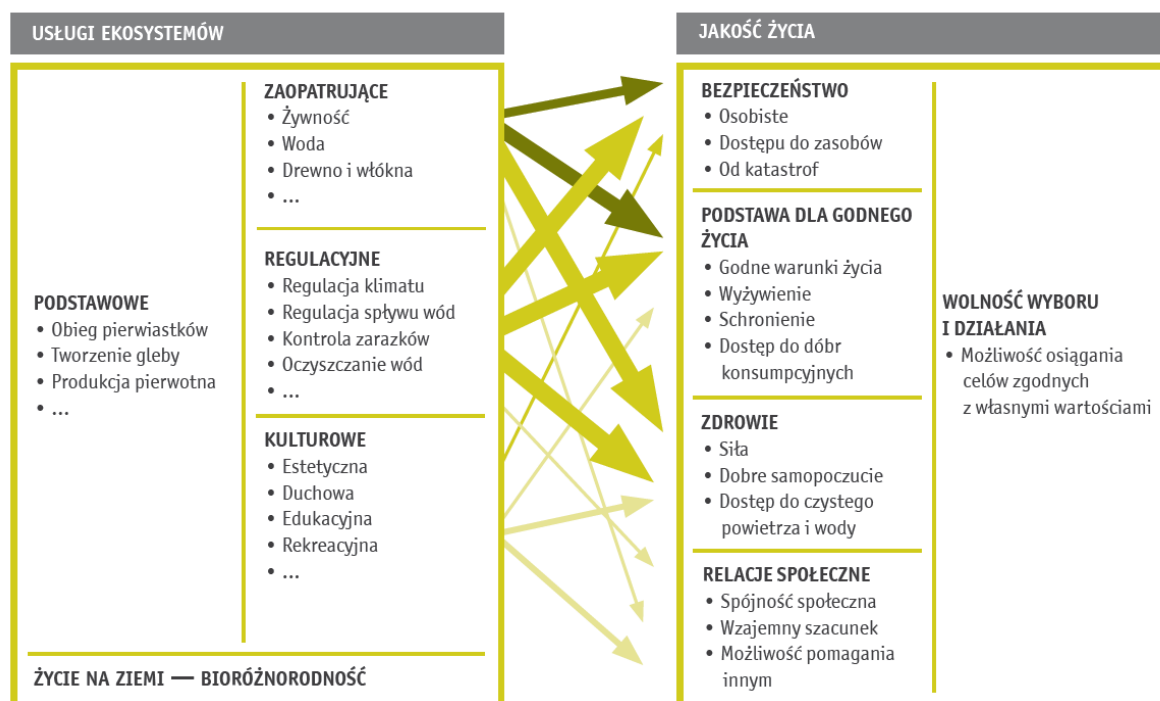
USŁUGI EKOSYSTEMÓW

PODSTAWOWE
• Obieg pierwiastków
• Tworzenie gleby
• Produkcja pierwotna
• …

ZAOPATRUJĄCE
• Żywność
• Woda
• Drewno i włókna
• …

REGULACYJNE
• Regulacja klimatu
• Regulacja spływu wód
• Kontrola zarazków
• Oczyszczanie wód
• …

KULTUROWE
• Estetyczna
• Duchowa
• Edukacyjna
• Rekreacyjna
• …

ŻYCIE NA ZIEMI — BIORÓŻNORODNOŚĆ

JAKOŚĆ ŻYCIA

BEZPIECZEŃSTWO
• Osobiste
• Dostępu do zasobów
• Od katastrof

PODSTAWA DLA GODNEGO ŻYCIA
• Godne warunki życia
• Wyżywienie
• Schronienie
• Dostęp do dóbr konsumpcyjnych

ZDROWIE
• Siła
• Dobre samopoczucie
• Dostęp do czystego powietrza i wody

RELACJE SPOŁECZNE
• Spójność społeczna
• Wzajemny szacunek
• Możliwość pomagania innym

WOLNOŚĆ WYBORU I DZIAŁANIA
• Możliwość osiągania celów zgodnych z własnymi wartościami